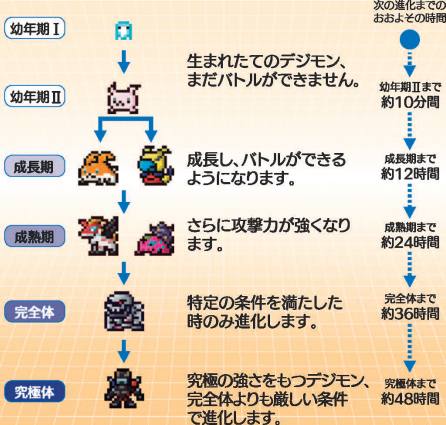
次の進化までの
おおよその時間

幼年期Ⅰ

幼年期Ⅱ

生まれたてのデジモン、
まだバトルができません。

幼年期Ⅱまで
約10分間

成長期

成長し、バトルができる
ようになります。

成長期まで
約12時間

成熟期

さらに攻撃力が強くなり
ます。

成熟期まで
約24時間

完全体

特定の条件を満たした
時のみ進化します。

完全体まで
約36時間

究極体

究極の強さをもつデジモン、
完全体よりも厳しい条件
で進化します。

究極体まで
約48時間